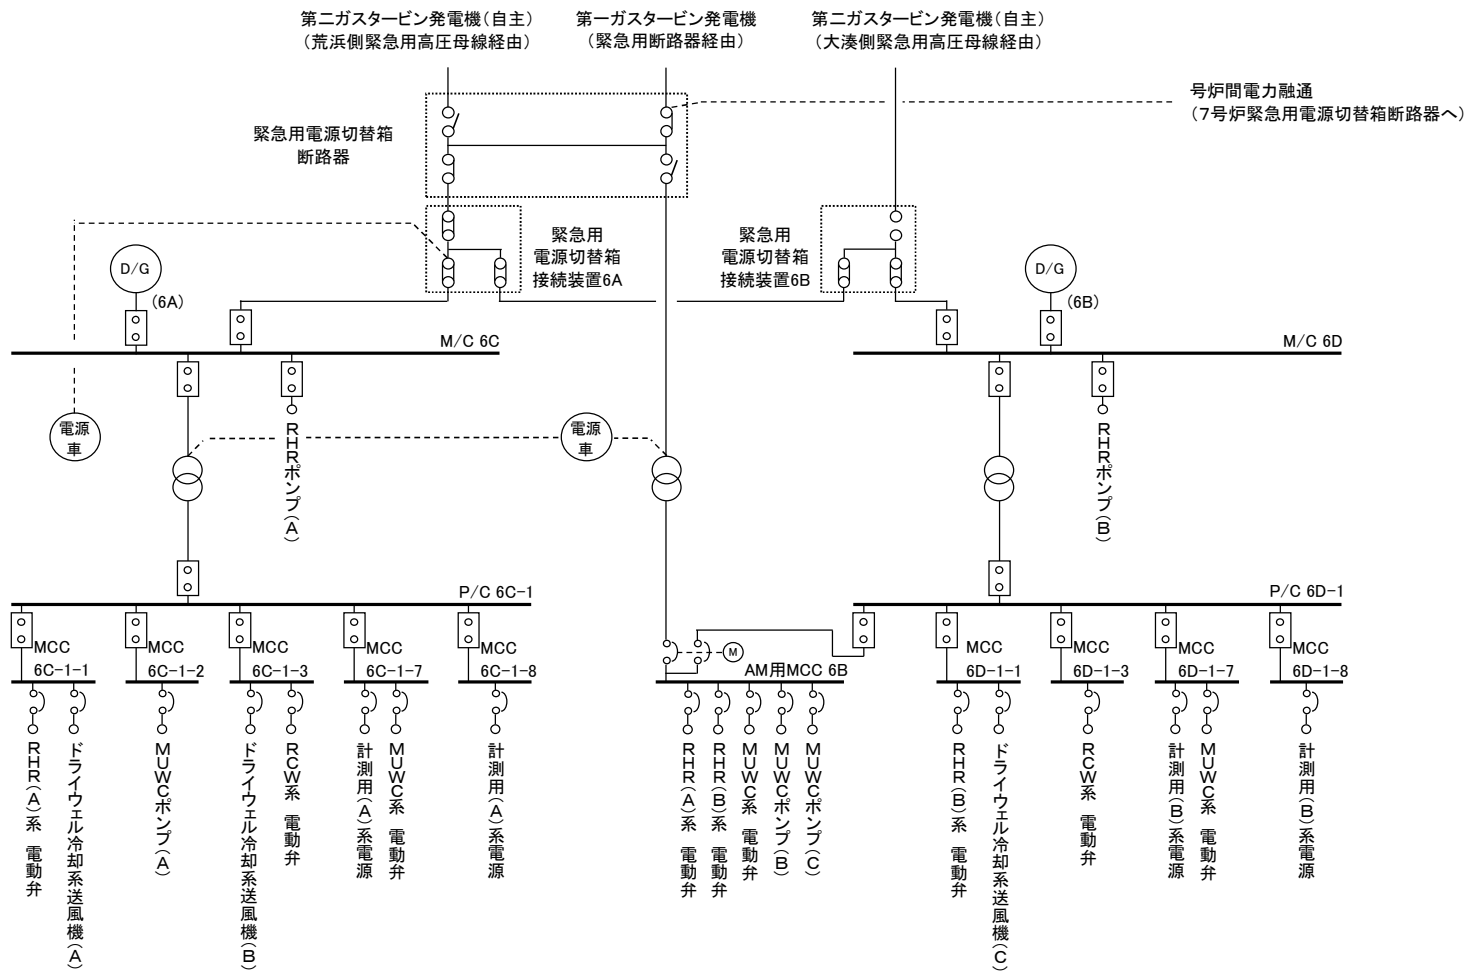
第二ガスタービン発電機（自主）
（荒浜側緊急用高圧母線経由）

第一ガスタービン発電機
（緊急用断路器経由）

第二ガスタービン発電機（自主）
（大湊側緊急用高圧母線経由）

号炉間電力融通
（7号炉緊急用電源切替箱断路器へ）

緊急用電源切替箱
断路器

緊急用
電源切替箱
接続装置6A

緊急用
電源切替箱
接続装置6B

D/G
(6A)

D/G
(6B)

M/C 6C

M/C 6D

電源
車

電源
車

RHRポンプ(A)

RHRポンプ(B)

P/C 6C−1

P/C 6D−1

MCC
6C−1−1

MCC
6C−1−2

MCC
6C−1−3

MCC
6C−1−7

MCC
6C−1−8

M

AM用MCC 6B

MCC
6D−1−1

MCC
6D−1−3

MCC
6D−1−7

MCC
6D−1−8

RHR(A)系 電動弁

ドライウェル冷却系送風機(A)

MUWCポンプ(A)

ドライウェル冷却系送風機(B)

RCW系 電動弁

計測用(A)系電源

MUWC系 電動弁

計測用(A)系電源

RHR(A)系 電動弁

RHR(B)系 電動弁

MUWC系 電動弁

MUWCポンプ(B)

MUWCポンプ(C)

RHR(B)系 電動弁

ドライウェル冷却系送風機(C)

RCW系 電動弁

計測用(B)系電源

MUWC系 電動弁

計測用(B)系電源